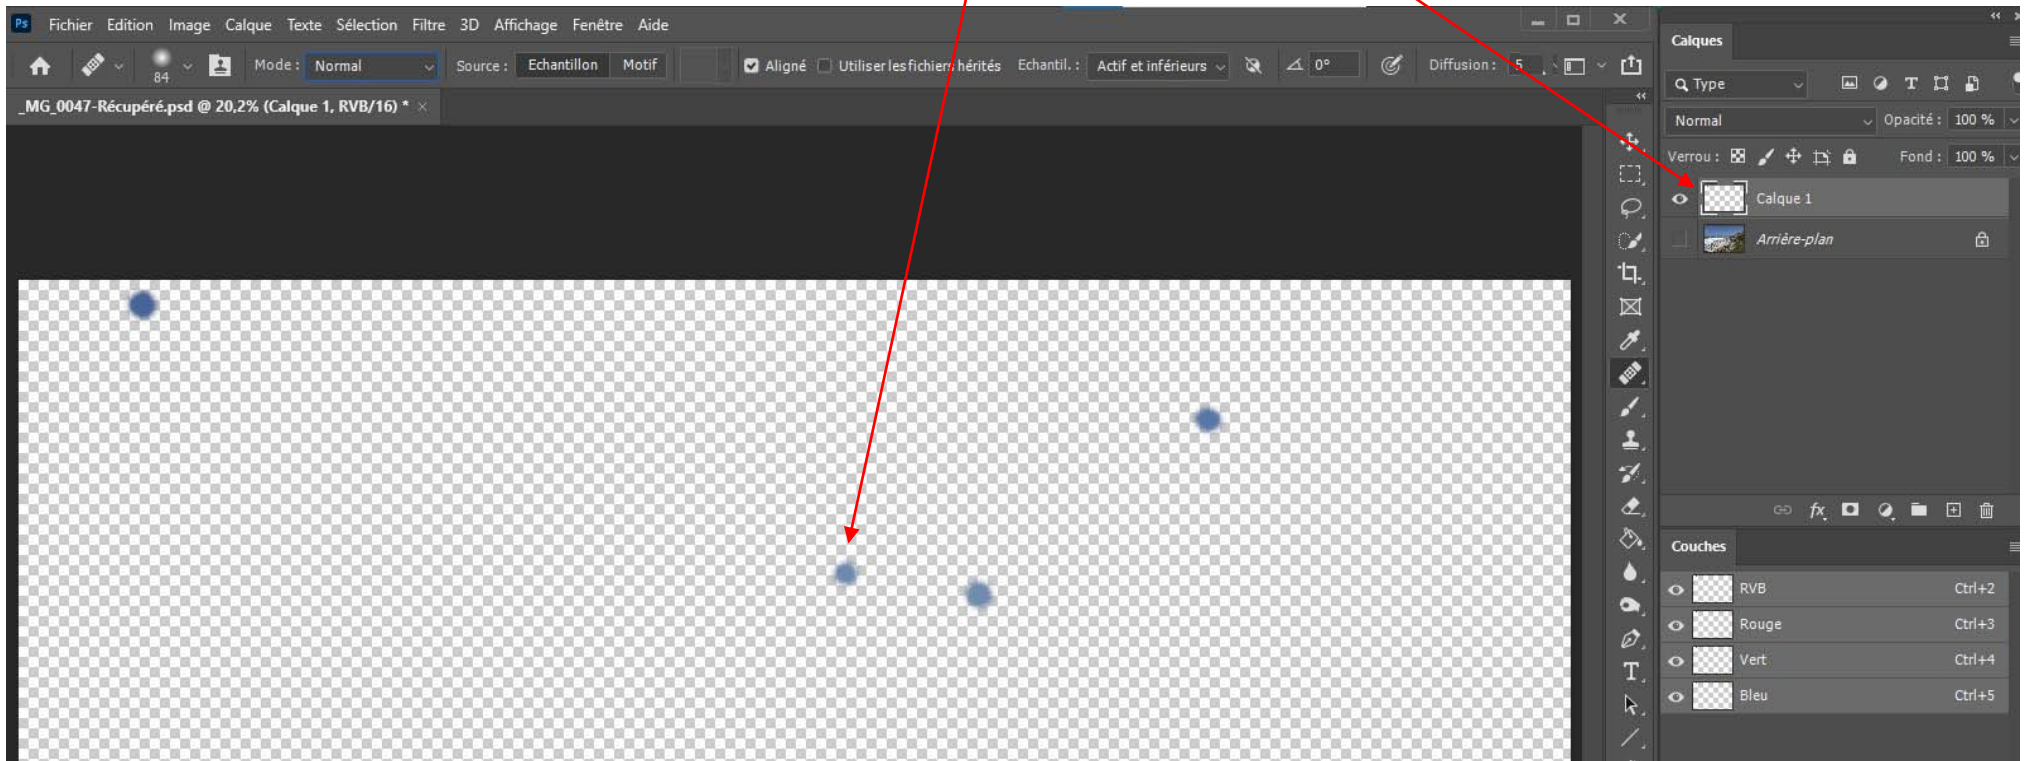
Ps Fichier Edition Image Calque Texte Sélection Filtre 3D Affichage Fenêtre Aide

84 Mode : Normal Source : Echantillon Motif Aligné Utiliser les fichiers hérités Echantil. : Actif et inférieurs 0° Diffusion : 5

_MG_0047-Récupéré.psd @ 20,2% (Calque 1, RVB/16) *

Calques

Type

Normal Opacité : 100 %

Verrou : Fond : 100 %

Calque 1

Arrière-plan

Couches

| | |
|---|---|
| RVB | Ctrl+2 |
| Rouge | Ctrl+3 |
| Vert | Ctrl+4 |
| Bleu | Ctrl+5 |